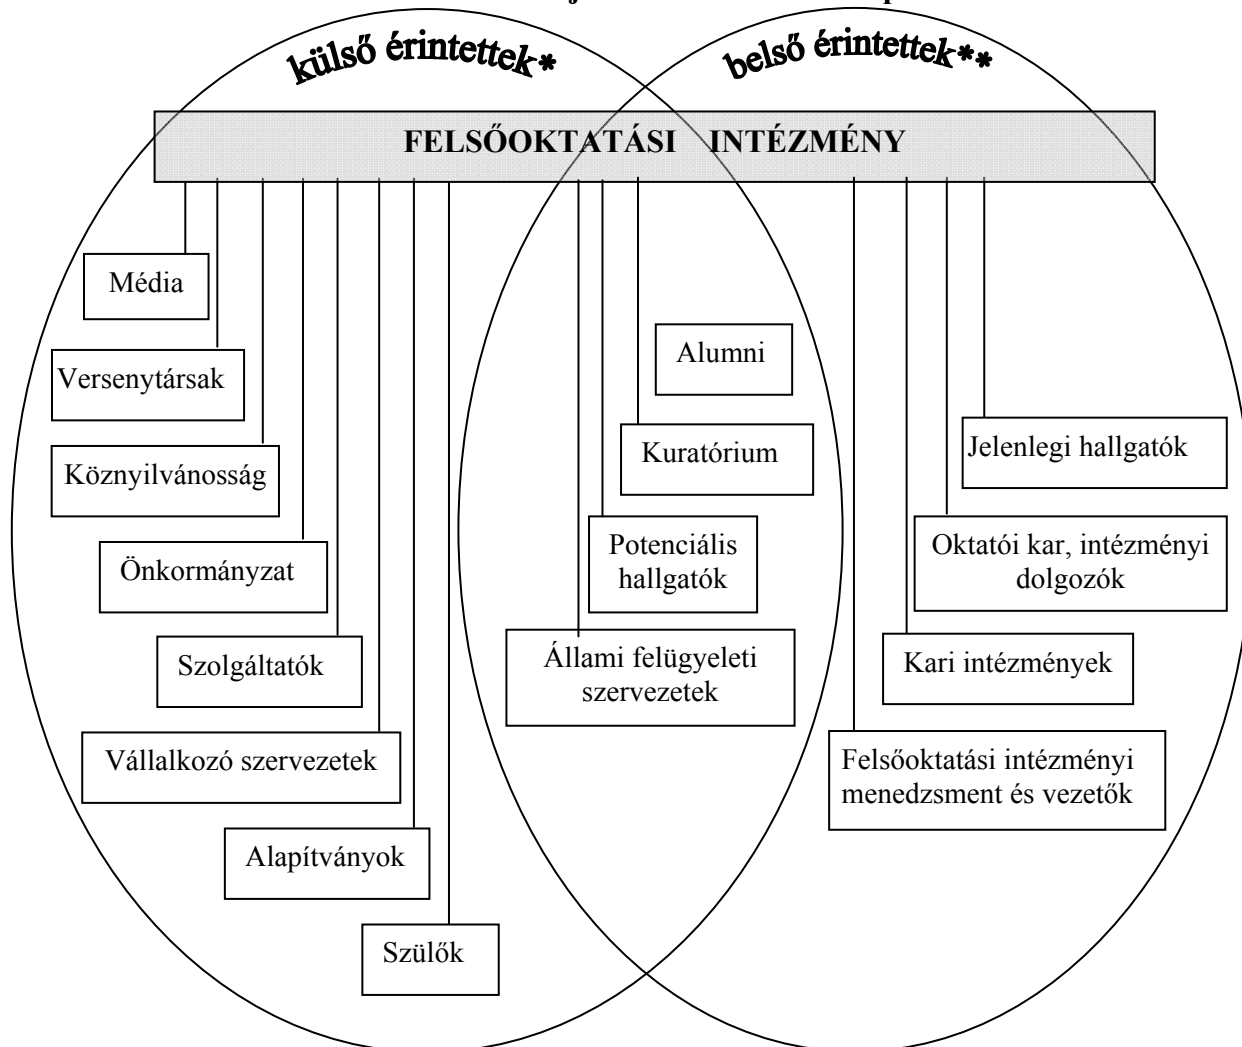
külső érintettek*

belső érintettek**

FELSŐOKTATÁSI INTÉZMÉNY

Média

Versenytársak

Köznyilvánosság

Önkormányzat

Szolgáltatók

Vállalkozó szervezetek

Alapítványok

Szülők

Alumni

Kuratórium

Potenciális hallgatók

Állami felügyeleti szervezetek

Jelenlegi hallgatók

Oktatói kar, intézményi dolgozók

Kari intézmények

Felsőoktatási intézményi menedzsment és vezetők